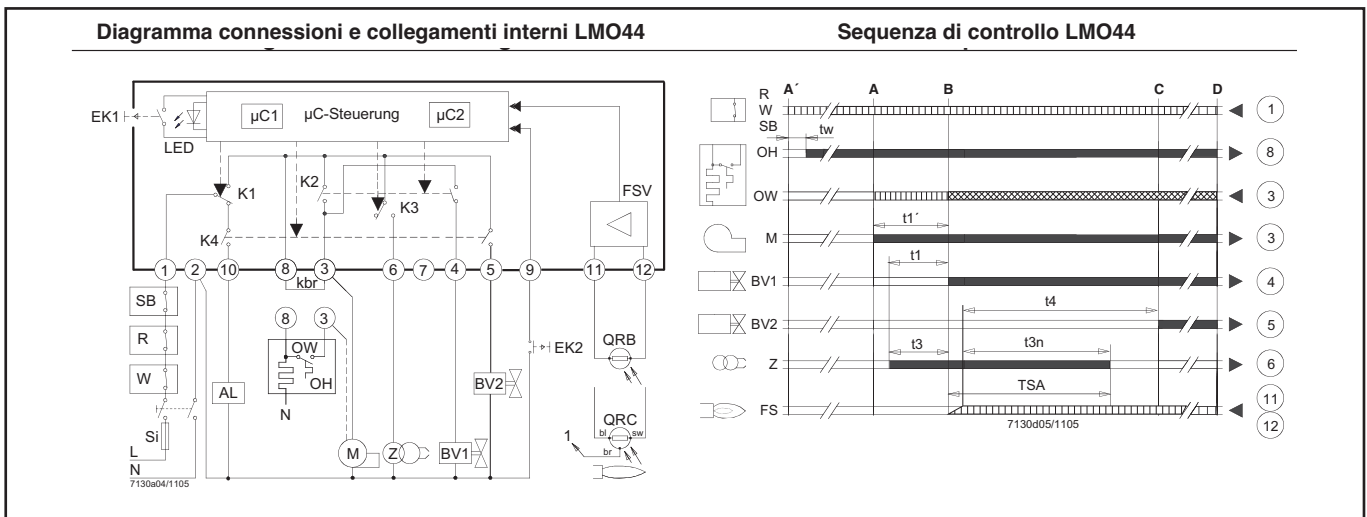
Diagramma connessioni e collegamenti interni LMO44

EK1
LED
µC1
µC-Steuerung
µC2
K1
K2
K3
K4
FSV
1 2 10 8 3 6 7 4 5 9 11 12
kbr
SB
R
W
Si
L
N
AL
8
3
OW
OH
N
M
Z
BV1
BV2
EK2
QRB
QRC
bl
sw
br
1
7130a04/1105

Sequenza di controllo LMO44

R
W
SB
OH
OW
M
BV1
BV2
Z
FS
A´
A
B
C
D
tw
t1´
t1
t4
t3
t3n
TSA
1
8
3
3
4
5
6
11
12
7130d05/1105